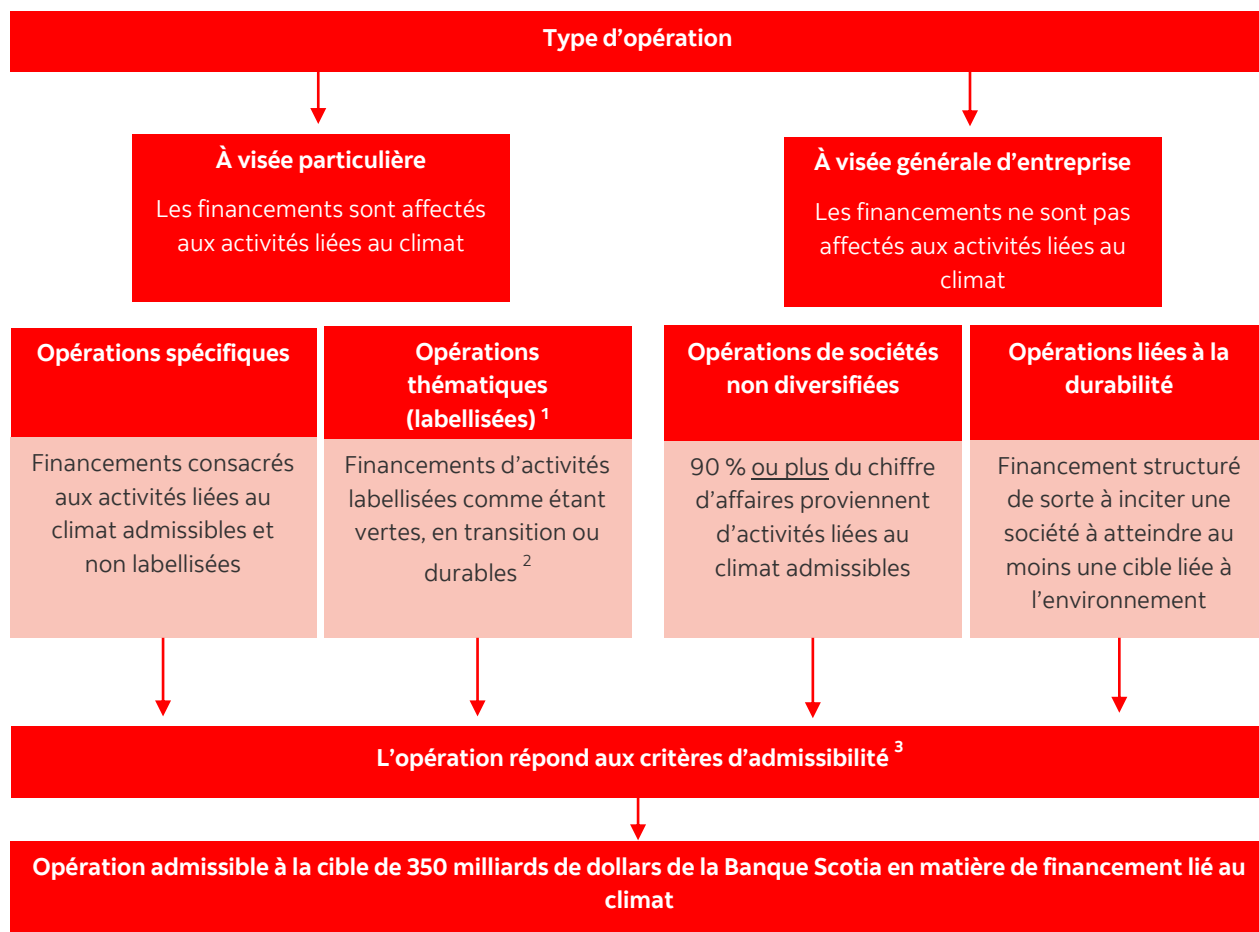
Type d’opération

À visée particulière

Les financements sont affectés aux activités liées au climat

À visée générale d’entreprise

Les financements ne sont pas affectés aux activités liées au climat

Opérations spécifiques

Financements consacrés aux activités liées au climat admissibles et non labellisées

Opérations thématiques (labellisées) $^1$

Financements d’activités labellisées comme étant vertes, en transition ou durables $^2$

Opérations de sociétés non diversifiées

90 % ou plus du chiffre d’affaires proviennent d’activités liées au climat admissibles

Opérations liées à la durabilité

Financement structuré de sorte à inciter une société à atteindre au moins une cible liée à l’environnement

L’opération répond aux critères d’admissibilité $^3$

Opération admissible à la cible de 350 milliards de dollars de la Banque Scotia en matière de financement lié au climat